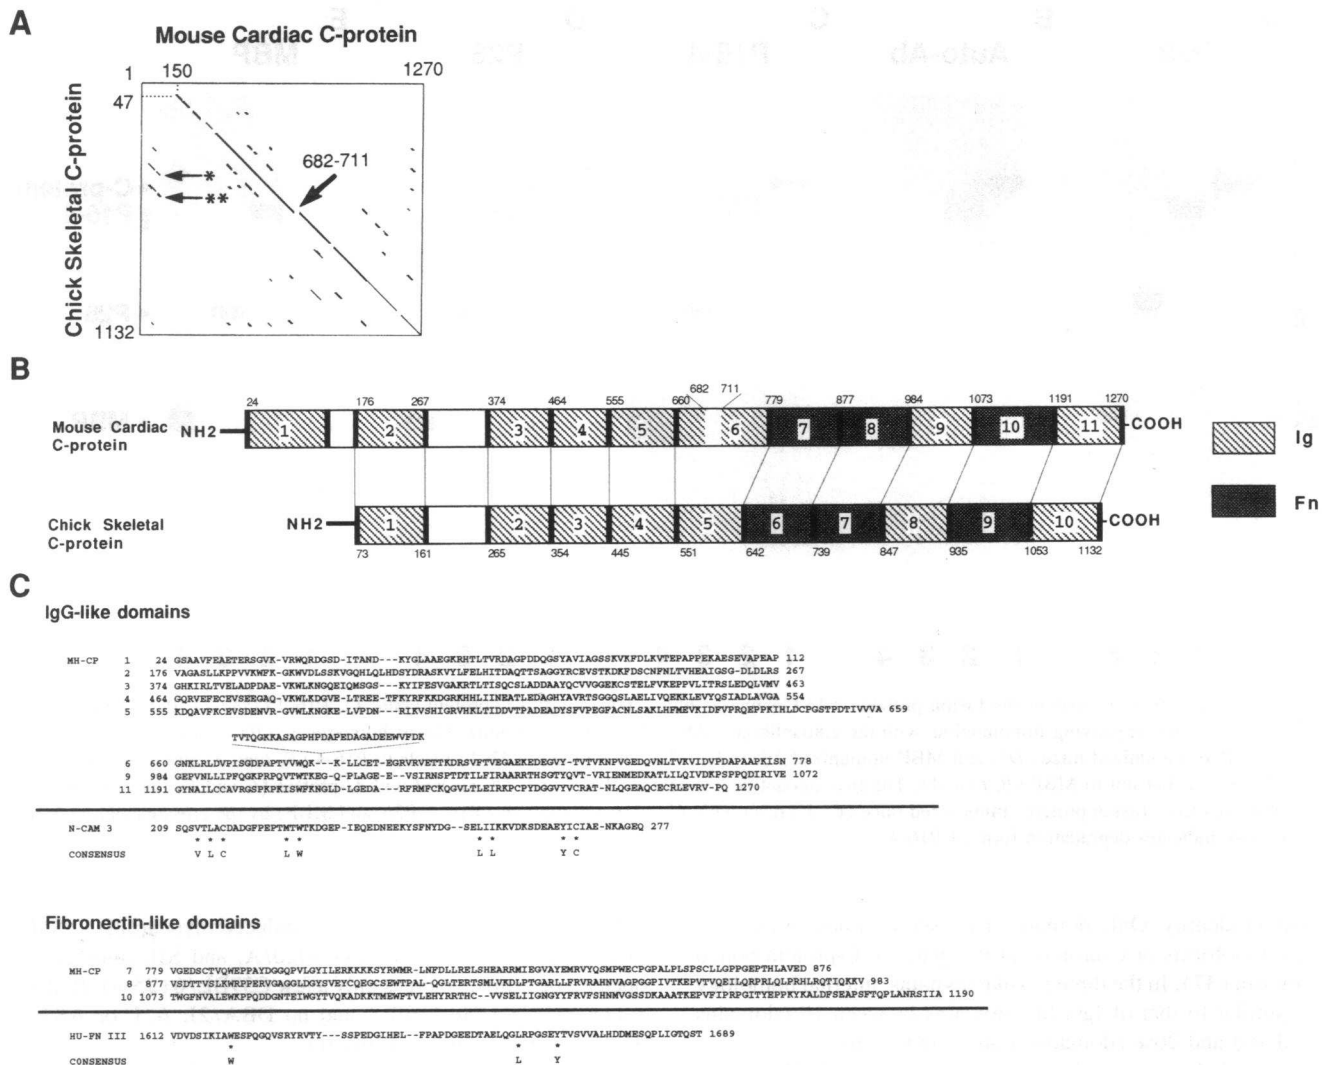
A

Mouse Cardiac C-protein

1 150 1270

47

Chick Skeletal C-protein

682-711

*

**

1132

B

24 176 267 374 464 555 660 682 711 779 877 984 1073 1191 1270

Mouse Cardiac C-protein NH2 1 2 3 4 5 6 7 8 9 10 11 COOH

Ig

Fn

Chick Skeletal C-protein NH2 1 2 3 4 5 6 7 8 9 10 COOH

73 161 265 354 445 551 642 739 847 935 1053 1132

C

IgG-like domains

MH-CP 1 24 GSAAVFEAETERSGVK-VRWQRDGSD-ITAND---KYGLAAEGKRHTLTVRDAGPDDQGSYAVIAGSSKVKFDLKVTEPAPPEKAESEVAPEAP 112
2 176 VAGASLLKPPVVKWFK-GKWVDLSSKVGQHLQLHDSYDRASKVYLFELHITDAQTTSAGGYRCEVSTKDKFDSCNFNLTVHEAIGSG-DLDLRS 267
3 374 GHKIRLTVELADPDAE-VKWLKNGQEIQMSGS---KYIFESVGAKRTLTISQCSLADDAAYQCVVGGEKCSTELFVKEPPVLITRSLEDQLVMV 463
4 464 GQRVEFECEVSEEGAQ-VKWLKDGVE-LTREE-TFKYRFKKDGRKHHLIINEATLEDAGHYAVRTSGGQSLAELIVQEKKLEVYQSIADLAVGA 554
5 555 KDQAVFKCEVSDENVR-GVWLKNGKE-LVPDN---RIKVSHIGRVHKLTIDDVTPADEADYSFVPEGFACNLSAKLHFMEVKIDFVPRQEPPKIHLDCPGSTPDTIVVVA 659

TVTQGKKASAGPHPDAPEDAGADEEWVFDK

6 660 GNKLRLDVPISGDPAPTVVWQK---K-LLCET-EGRVRVETTKDRSVFTVEGAEKEDEGVY-TVTVKNPVGEDQVNLTVKVIDVPDAPAAPKISN 778
9 984 GEPVNLLIPFQGKPRPQVTWTKEG-Q-PLAGE-E--VSIRNSPTDTILFIRAARRTHSGTYQVT-VRIENMEDKATLILQIVDKPSPPQDIRIVE 1072
11 1191 GYNAILCCAVRGSPKPKISWFKNGLD-LGEDA---RFRMFCKQGVLTLEIRRKPCPYDGGVYVCRAT-NLQGEAQCECRLEVRV-PQ 1270

N-CAM 3 209 SQSVTLACDADGFPEPTMTWTKDGEP-IEQEDNEEKYSFNYDG--SELIIKKVDKSDEAEYICIAE-NKAGEQ 277
* * * * * * * * *
CONSENSUS V L C L W L L Y C

Fibronectin-like domains

MH-CP 7 779 VGEDSCTVQWEPPAYDGGQPVLGYILERKKKKSYRWMR-LNFDLLRELSHEARRMIEGVAYEMRVYQSMPWECPGPALPLSPSCLLGPPGEPTHLAVED 876
8 877 VSDTTVSLKWRPPERVGAGGLDGYSVEYCQEGCSEWTPAL-QGLTERTSMLVKDLPTGARLLFRVRAHNVAGPGGPIVTKEPVTVQEILQRPRLQLPRHLRQTIQKKV 983
10 1073 TWGFNVALEWKPPQDDGNTEIWGYTVQKADKKTMEWFTVLEHYRRTHC--VVSELIIGNGYYFRVFSHNMVGSSDKAAATKEPVFIPRPGITYEPPKYKALDFSEAPSFTQPLANRSIIA 1190

HU-FN III 1612 VDVDSIKIAWESPQGQVSRYRVTY---SSPEDGIHEL--FPAPDGEEDTAELQGLRPGSEYTVSVVALHDDMESQPLIGTQST 1689
* * *
CONSENSUS W L Y